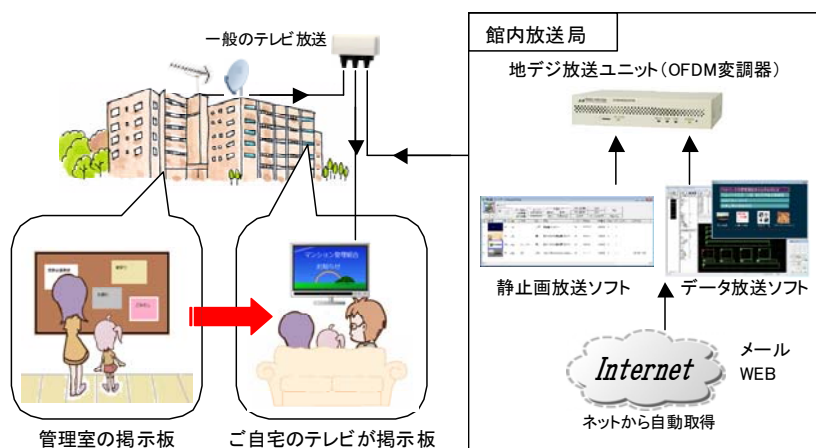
一般のテレビ放送

館内放送局

地デジ放送ユニット（OFDM変調器）

マンション管理組合
お知らせ

静止画放送ソフト

データ放送ソフト

Internet

メール
WEB

ネットから自動取得

管理室の掲示板

ご自宅のテレビが掲示板